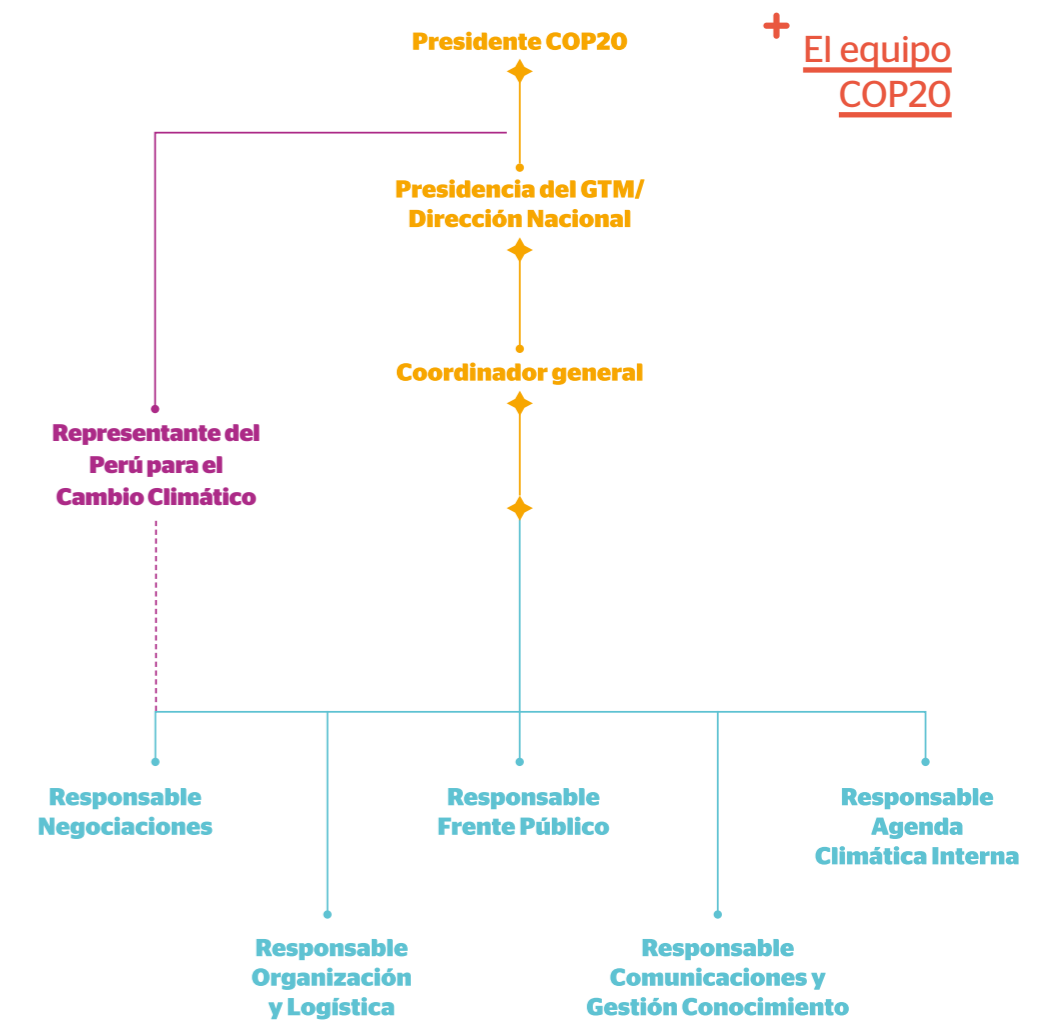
+ El equipo COP20

Presidente COP20

Presidencia del GTM/ Dirección Nacional

Coordinador general

Representante del Perú para el Cambio Climático

Responsable Negociaciones

Responsable Frente Público

Responsable Agenda Climática Interna

Responsable Organización y Logística

Responsable Comunicaciones y Gestión Conocimiento